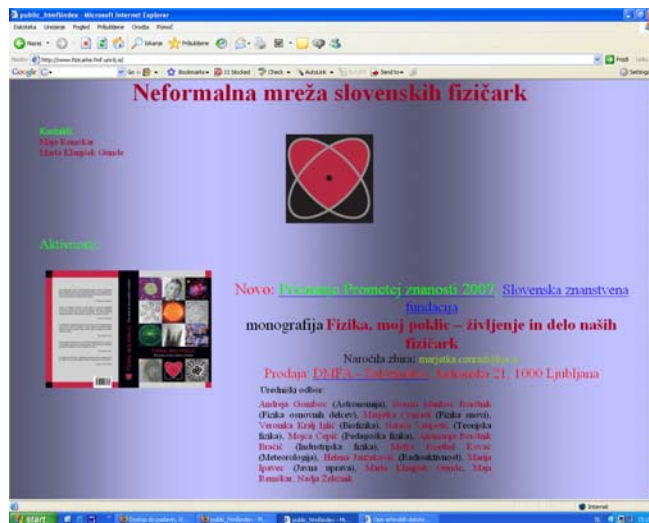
public_html/index - Microsoft Internet Explorer

Datoteka Urejanje Pogled Priljubljene Orodja Pomoč

Nazaj Iskanje Priljubljene

Naslov http://www.fizicarke.fmf.uni-lj.si/

Google G- Go Bookmarks 11 blocked Check AutoLink Send to

Neformalna mreža slovenskih fizičark

Kontakt:
Maja Remškar
Marta Klanjšek Gunde

Aktivnosti:

Novo: Priznanje Prometej znanosti 2007, Slovenska znanstvena fundacija

monografija Fizika, moj poklic – življenje in delo naših fizičark

Naročila zbira: marjetka.conradi@ijs.si

Prodaja: DMFA – Založništvo, Jadranska 21, 1000 Ljubljana

Uredniški odbor:

Andreja Gomboc (Astronomija), Branka Mladen Bratinik (Fizika osnovnih delcev), Magdika Grašek (Fizika snovi), Veronika Kralj Iglič (Biofizika), Nataša Gregorič (Teorijska fizika), Mojca Čepič (Pedagoška fizika), Annamaria Bratinik Bračič (Industrijska fizika), Metka Pravbel Kovač (Meteorologija), Helena Jančiković (Radioaktivnost), Maja Ipavec (Javna uprava), Marta Klanjšek Gunde, Maja Remškar, Nadja Zelenjak

Internet

start